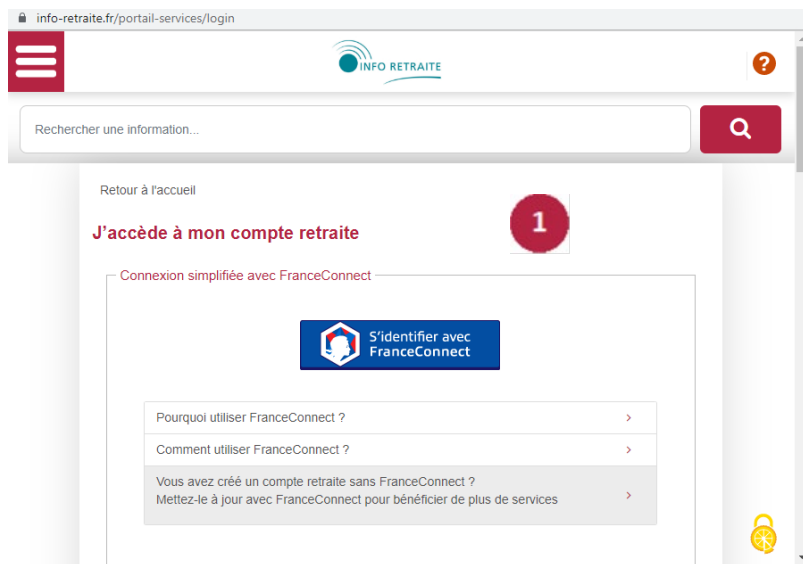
info-retraite.fr/portail-services/login

INFO RETRAITE

?

Rechercher une information...

Retour à l'accueil

1

J'accède à mon compte retraite

Connexion simplifiée avec FranceConnect

S'identifier avec FranceConnect

Pourquoi utiliser FranceConnect ? ›

Comment utiliser FranceConnect ? ›

Vous avez créé un compte retraite sans FranceConnect ?
Mettez-le à jour avec FranceConnect pour bénéficier de plus de services ›